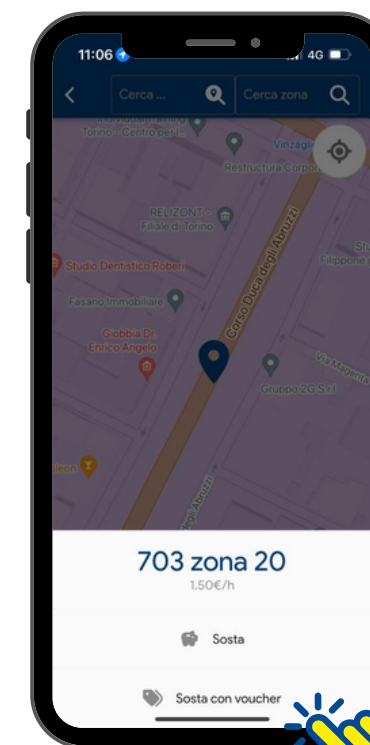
11:06 4G

Cerca ... Cerca zona

Torino - Centro per l...
Vinzagli
Restructura Corpor
RELIZONT - Filiale di Torino
Studio Dentistico Roben
Filippone
Fasano Immobiliare
Corso Duca degli Abruzzi
Gobbia Dr. Enrico Angelo
Via Magenta
Gruppo 2G S.r.l
leon
degli Abruzzi

703 zona 20
1.50€/h

Sosta

Sosta con voucher